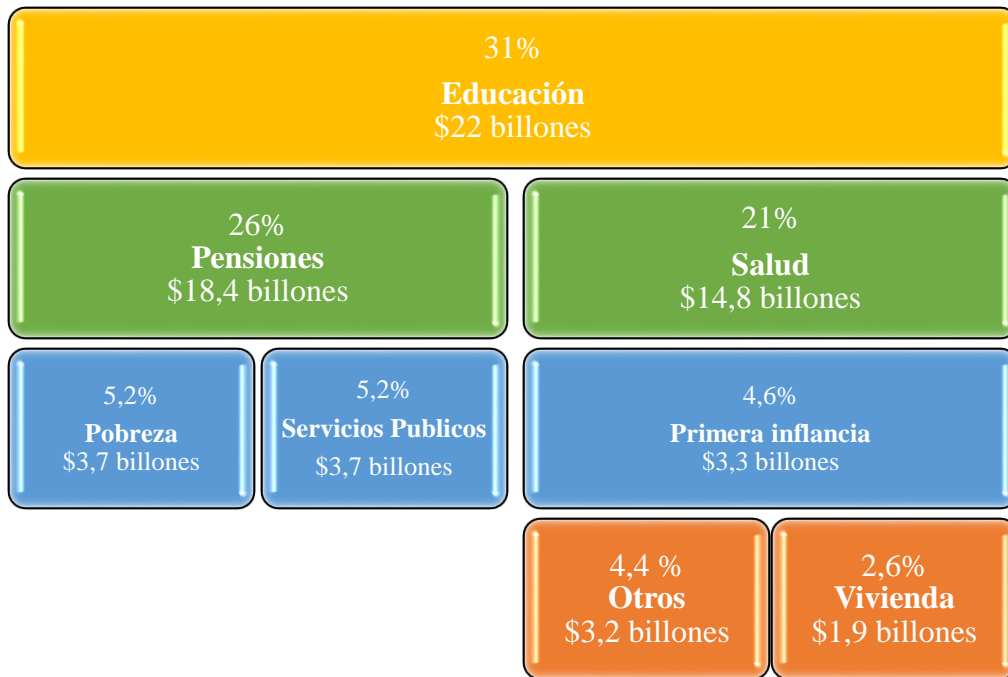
31%
**Educación**
$22 billones

26%
**Pensiones**
$18,4 billones

21%
**Salud**
$14,8 billones

5,2%
**Pobreza**
$3,7 billones

5,2%
**Servicios Publicos**
$3,7 billones

4,6%
**Primera inflancia**
$3,3 billones

4,4 %
**Otros**
$3,2 billones

2,6%
**Vivienda**
$1,9 billones